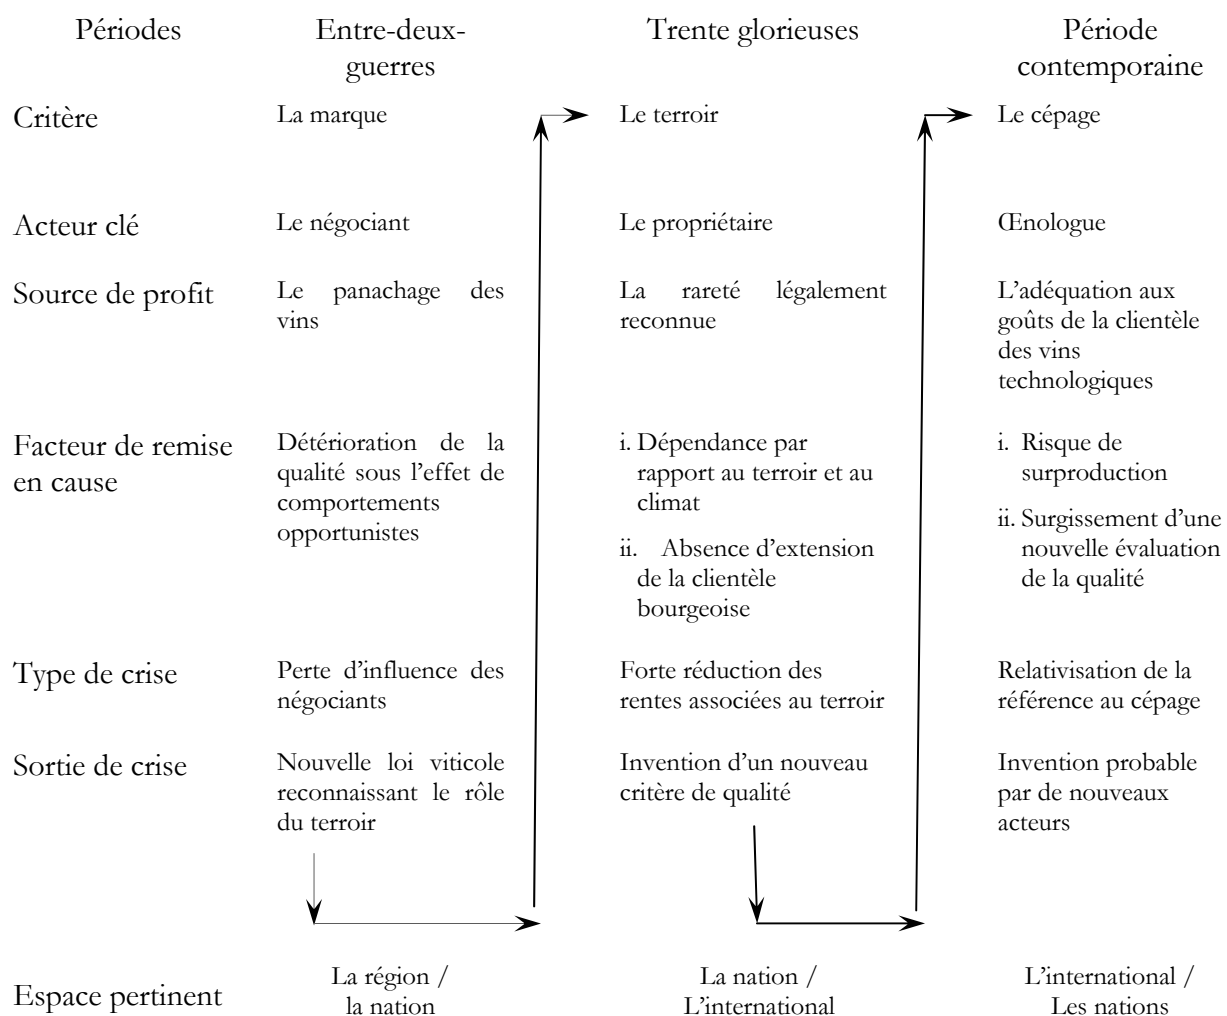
| Périodes | Entre-deux-guerres | Trente glorieuses | Période contemporaine |
|---|---|---|---|
| Critère | La marque | Le terroir | Le cépage |
| Acteur clé | Le négociant | Le propriétaire | Œnologue |
| Source de profit | Le panachage des vins | La rareté légalement reconnue | L'adéquation aux goûts de la clientèle des vins technologiques |
| Facteur de remise en cause | Détérioration de la qualité sous l'effet de comportements opportunistes | i. Dépendance par rapport au terroir et au climat<br>ii. Absence d'extension de la clientèle bourgeoise | i. Risque de surproduction<br>ii. Surgissement d'une nouvelle évaluation de la qualité |
| Type de crise | Perte d'influence des négociants | Forte réduction des rentes associées au terroir | Relativisation de la référence au cépage |
| Sortie de crise | Nouvelle loi viticole reconnaissant le rôle du terroir | Invention d'un nouveau critère de qualité | Invention probable par de nouveaux acteurs |
| Espace pertinent | La région / la nation | La nation / L'international | L'international / Les nations |